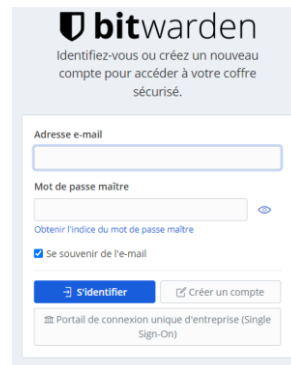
bitwarden

Identifiez-vous ou créez un nouveau compte pour accéder à votre coffre sécurisé.

Adresse e-mail

Mot de passe maître

Obtenir l'indice du mot de passe maître

Se souvenir de l'e-mail

S'identifier

Créer un compte

Portail de connexion unique d'entreprise (Single Sign-On)